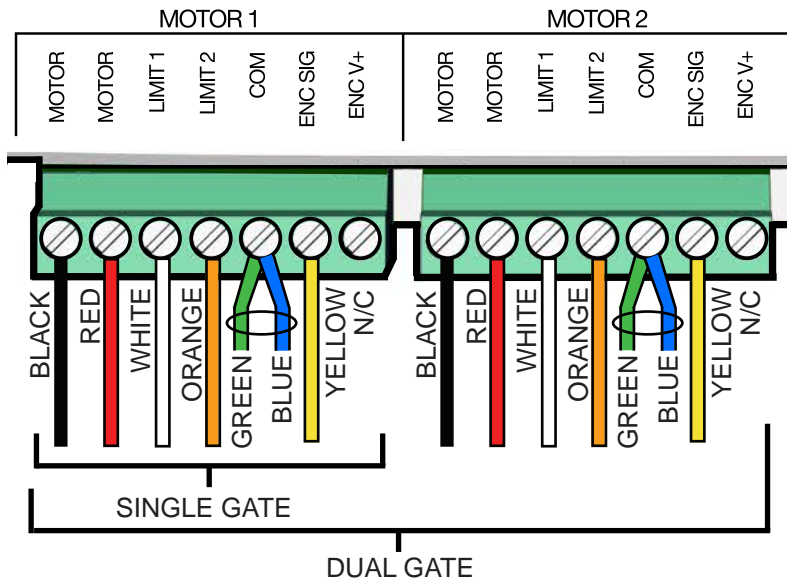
MOTOR 1

MOTOR
MOTOR
LIMIT 1
LIMIT 2
COM
ENC SIG
ENC V+

MOTOR 2

MOTOR
MOTOR
LIMIT 1
LIMIT 2
COM
ENC SIG
ENC V+

BLACK
RED
WHITE
ORANGE
GREEN
BLUE
YELLOW
N/C

BLACK
RED
WHITE
ORANGE
GREEN
BLUE
YELLOW
N/C

SINGLE GATE

DUAL GATE